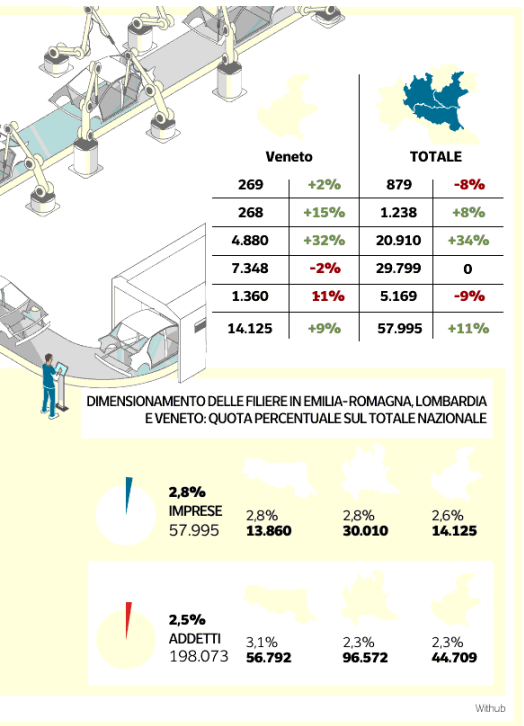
| Veneto | | TOTALE | |
|---|---|---|---|
| 269 | +2% | 879 | -8% |
| 268 | +15% | 1.238 | +8% |
| 4.880 | +32% | 20.910 | +34% |
| 7.348 | -2% | 29.799 | 0 |
| 1.360 | -11% | 5.169 | -9% |
| 14.125 | +9% | 57.995 | +11% |

DIMENSIONAMENTO DELLE FILIERE IN EMILIA-ROMAGNA, LOMBARDIA E VENETO: QUOTA PERCENTUALE SUL TOTALE NAZIONALE

2,8%
IMPRESE
57.995

2,8%
13.860

2,8%
30.010

2,6%
14.125

2,5%
ADDETTI
198.073

3,1%
56.792

2,3%
96.572

2,3%
44.709

Withub